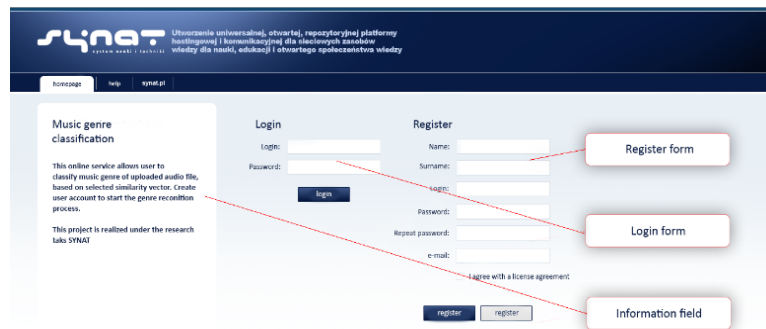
SYNAT system nauki i techniki

Utworzenie uniwersalnej, otwartej, repozytoryjnej platformy hostingowej i komunikacyjnej dla sieciowych zasobów wiedzy dla nauki, edukacji i otwartego społeczeństwa wiedzy

homepage help synat.pl

Music genre classification

This online service allows user to classify music genre of uploaded audio file, based on selected similarity vector. Create user account to start the genre reconition process.

This project is realized under the research taks SYNAT

Login

Login:

Password:

login

Register

Name:

Surname:

Login:

Password:

Repeat password:

e-mail:

I agree with a license agreement

register register

Register form

Login form

Information field